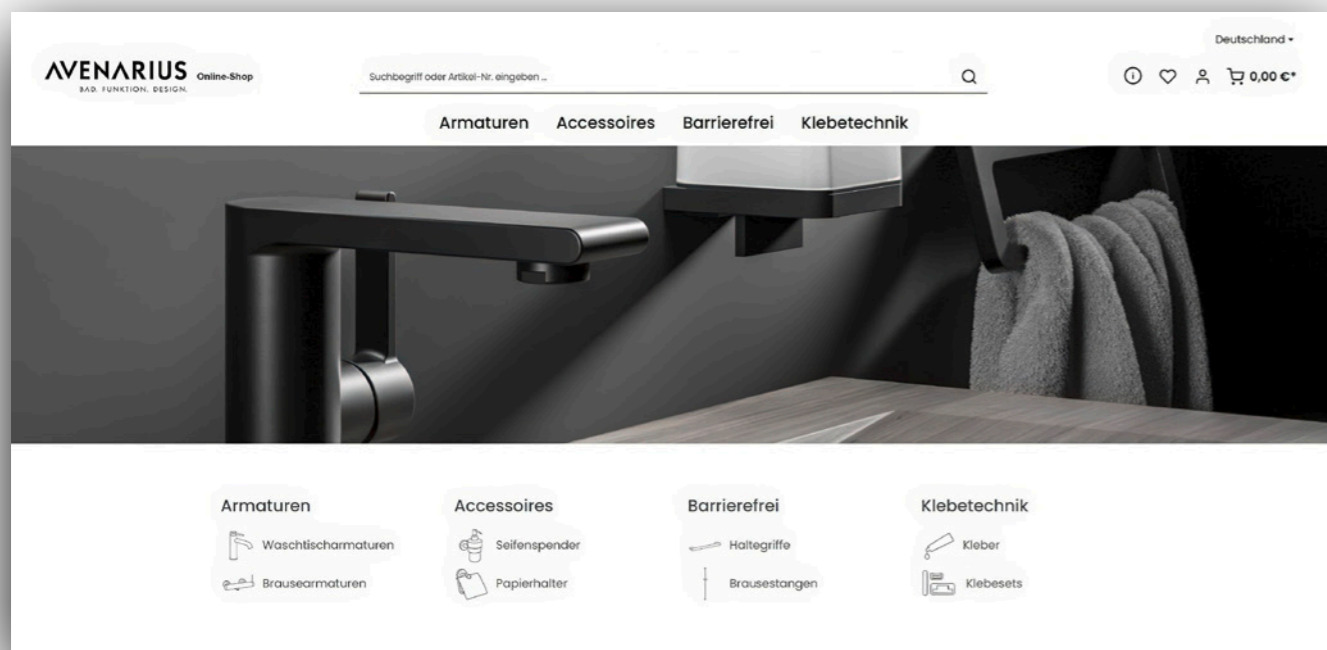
Deutschland ▾

AVENARIUS Online-Shop
BAD. FUNKTION. DESIGN.

Suchbegriff oder Artikel-Nr. eingeben ...

0,00 €*

Armaturen Accessoires Barrierefrei Klebetechnik

Armaturen
Waschtischarmaturen
Brausearmaturen

Accessoires
Seifenspender
Papierhalter

Barrierefrei
Haltegriffe
Brausestangen

Klebetechnik
Kleber
Klebesets